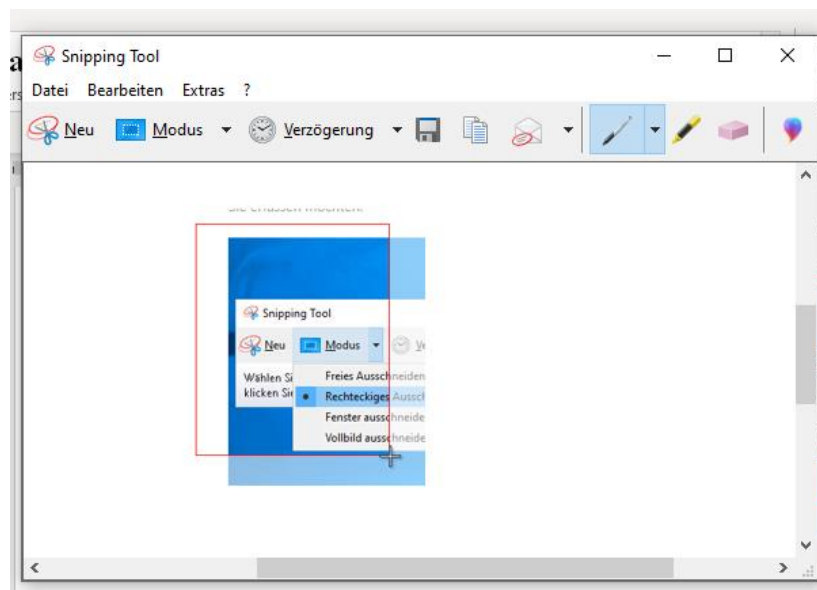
Snipping Tool

Datei Bearbeiten Extras ?

Neu Modus Verzögerung

Sie erfassen möchten.

Snipping Tool

Neu Modus Ve

Wählen Si klicken Si

Freies Ausschneiden
Rechteckiges Aussch
Fenster ausschneide
Vollbild ausschneide